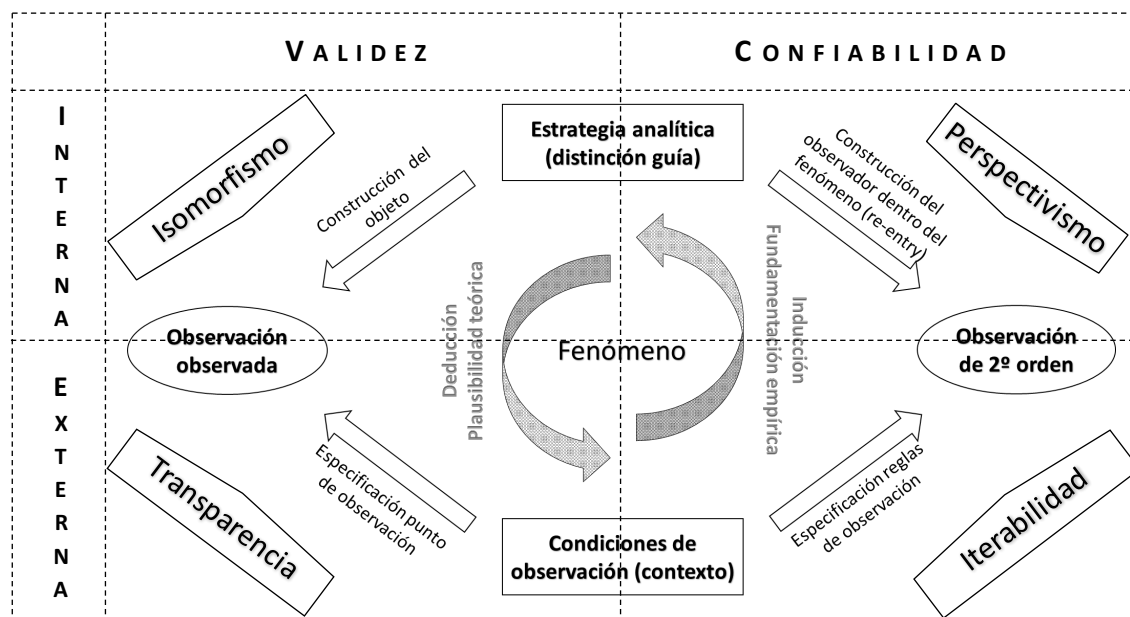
| | VALIDEZ | CONFIABILIDAD |
|---|---|---|
| INTERNA | | |
| EXTERNA | | |

Estrategia analítica (distinción guía)

Isomorfismo

Construcción del objeto

Construcción del observador dentro del fenómeno (re-entry)

Perspectivismo

Observación observada

Deducción Plausibilidad teórica

Fenómeno

Inducción Fundamentación empírica

Observación de 2º orden

Transparencia

Especificación punto de observación

Especificación reglas de observación

Iterabilidad

Condiciones de observación (contexto)